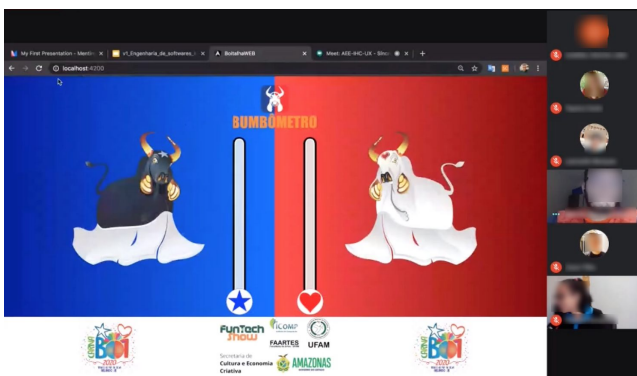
My First Presentation - Mentimeter
v1_Engenharia_de_softwares_
BoiEraWEB
Meet: AEE-IHC-UX - Síncrono
localhost:4200

BUMBÔMETRO

FunTech Show
iCOMP
FAARTES
UFAM
Secretaria de Cultura e Economia Criativa
AMAZONAS